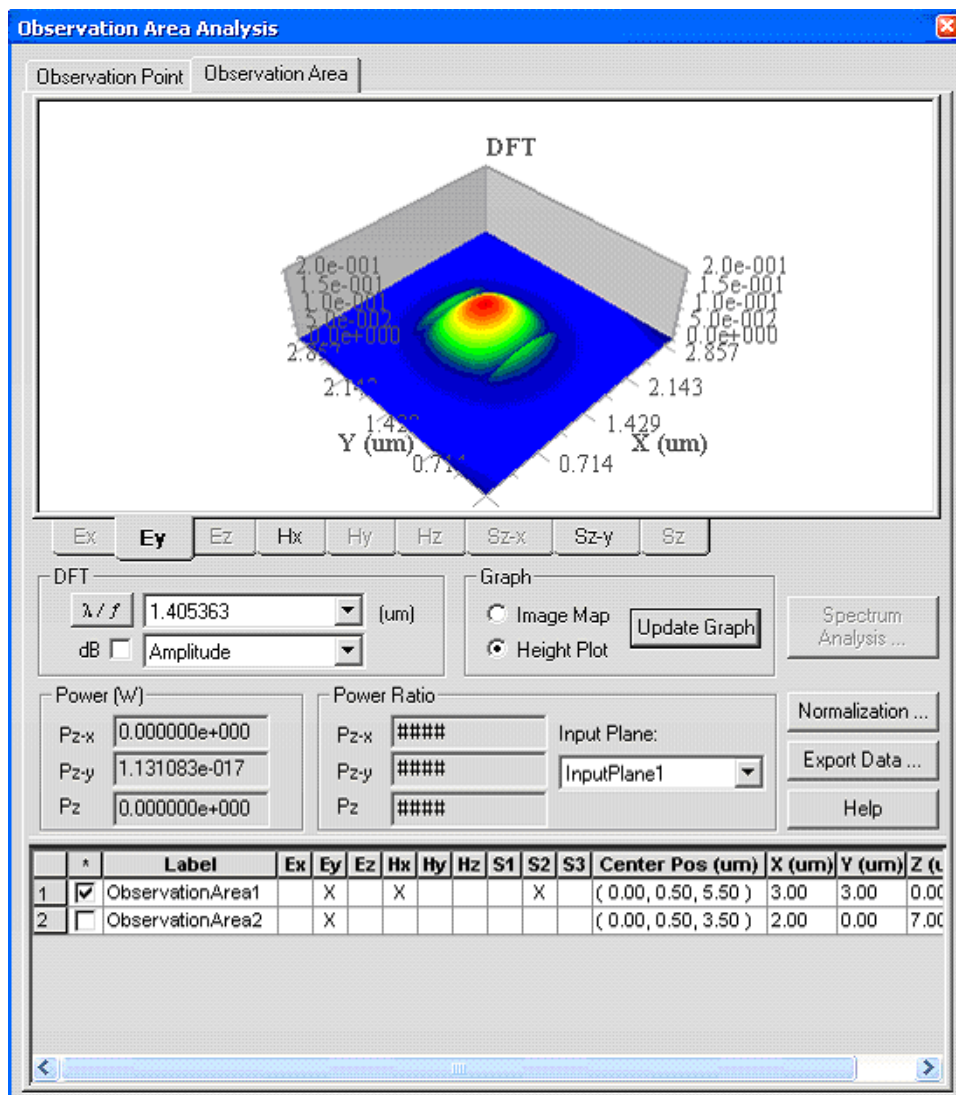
Observation Area Analysis

Observation Point | Observation Area

DFT

2.0e-001
1.5e-001
1.0e-001
5.0e-002
0.0e+000
2.857
2.143
1.429
Y (um)
0.714

2.0e-001
1.5e-001
1.0e-001
5.0e-002
0.0e+000
2.857
2.143
1.429
X (um)
0.714

Ex | Ey | Ez | Hx | Hy | Hz | Sz-x | Sz-y | Sz

DFT
λ / f | 1.405363 | (um)
dB | Amplitude

Graph
Image Map
Height Plot
Update Graph

Spectrum Analysis ...

Power (W)
Pz-x 0.000000e+000
Pz-y 1.131083e-017
Pz 0.000000e+000

Power Ratio
Pz-x ####
Pz-y ####
Pz ####
Input Plane:
InputPlane1

Normalization ...
Export Data ...
Help

| | * | Label | Ex | Ey | Ez | Hx | Hy | Hz | S1 | S2 | S3 | Center Pos (um) | X (um) | Y (um) | Z (u |
|---|---|---|---|---|---|---|---|---|---|---|---|---|---|---|---|
| 1 | ☑ | ObservationArea1 | | X | | X | | | | X | | ( 0.00, 0.50, 5.50 ) | 3.00 | 3.00 | 0.0 |
| 2 | ☐ | ObservationArea2 | | X | | | | | | | | ( 0.00, 0.50, 3.50 ) | 2.00 | 0.00 | 7.0 |